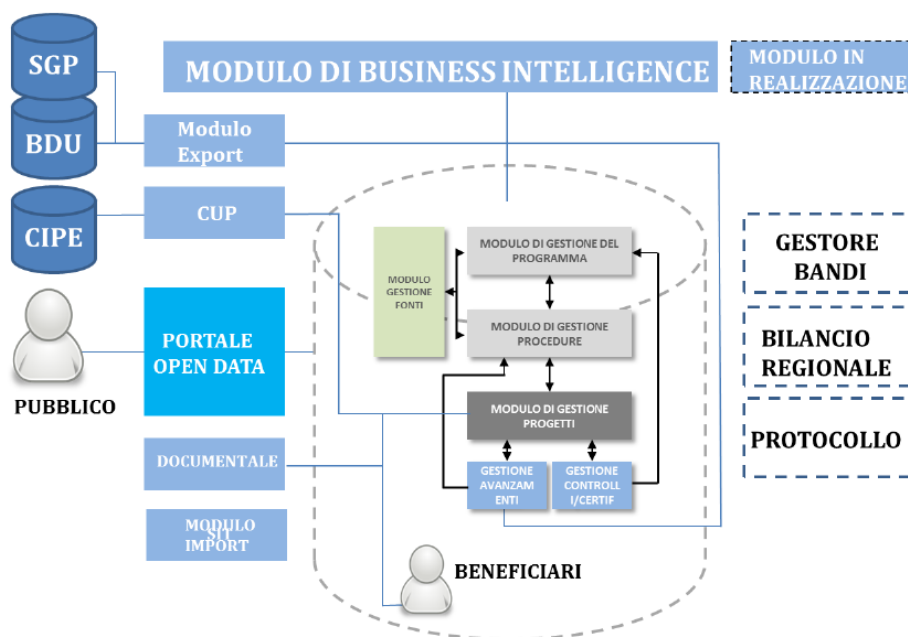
SGP

BDU

CIPE

MODULO DI BUSINESS INTELLIGENCE

MODULO IN REALIZZAZIONE

Modulo Export

CUP

PORTALE OPEN DATA

PUBBLICO

DOCUMENTALE

MODULO SIT IMPORT

MODULO GESTIONE FONTI

MODULO DI GESTIONE DEL PROGRAMMA

MODULO DI GESTIONE PROCEDURE

MODULO DI GESTIONE PROGETTI

GESTIONE AVANZAMENTI

GESTIONE CONTROLLI/CERTIF

BENEFICIARI

GESTORE BANDI

BILANCIO REGIONALE

PROTOCOLLO